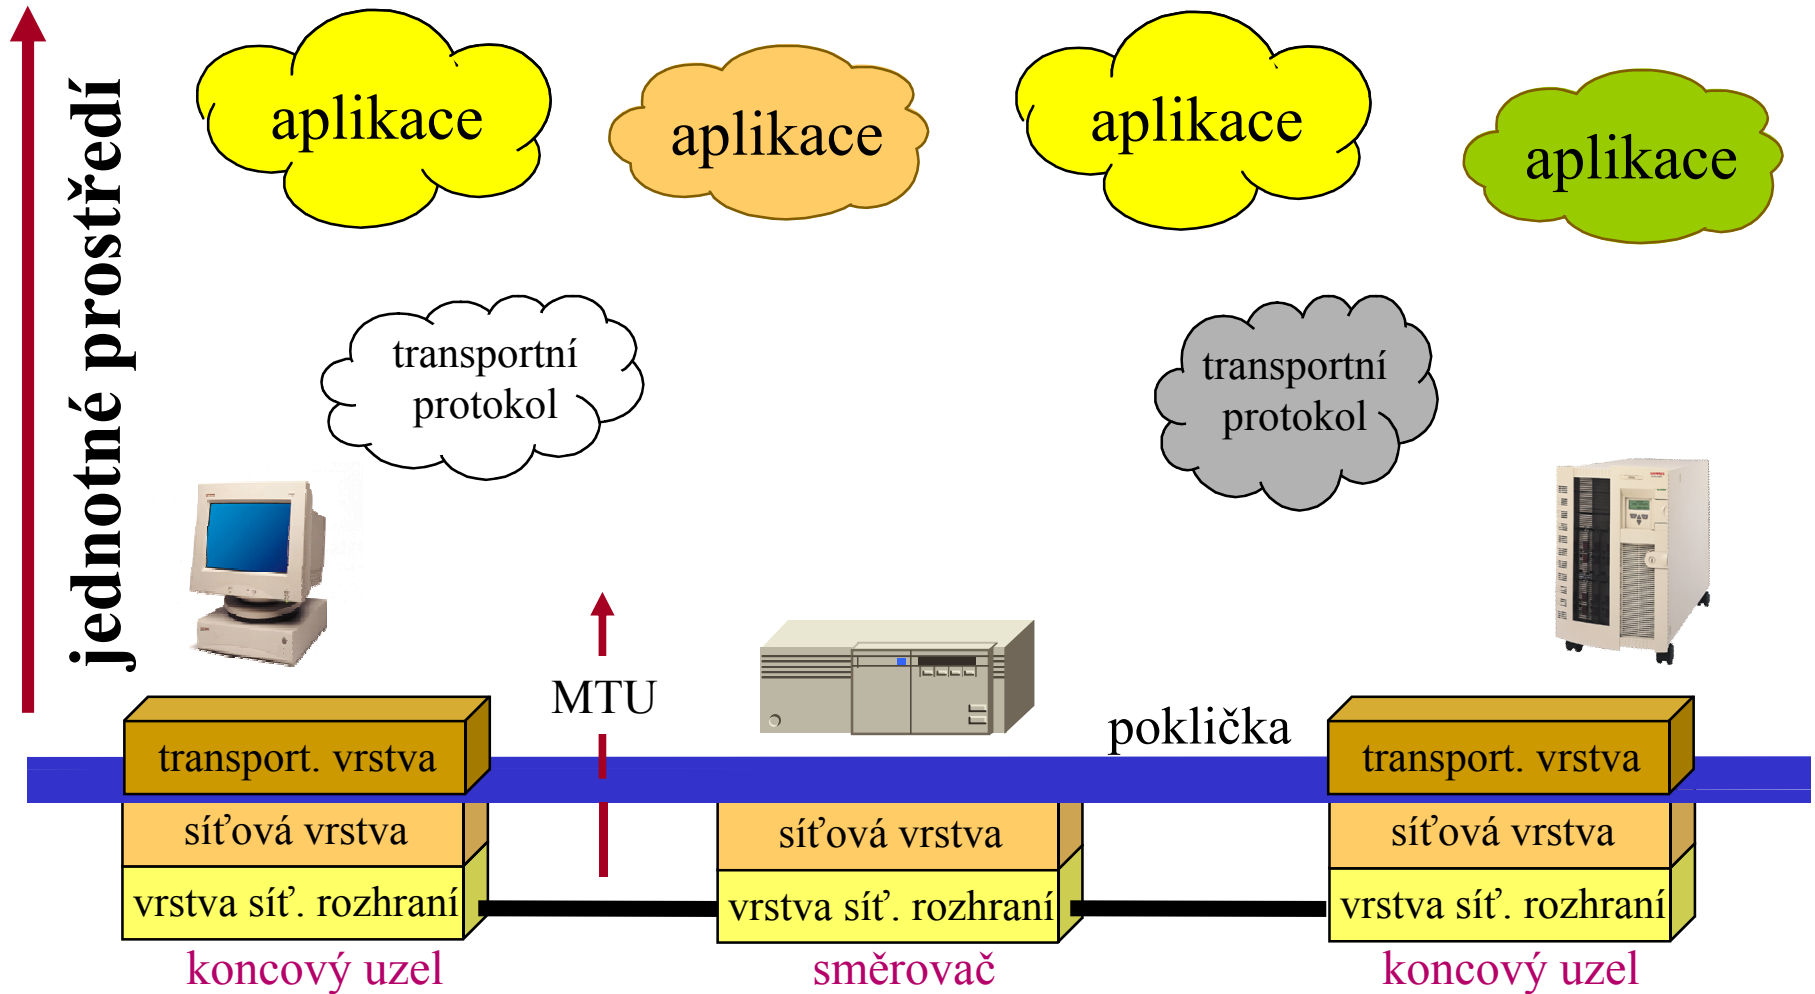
jednotné prostředí

aplikace

aplikace

aplikace

aplikace

transportní protokol

transportní protokol

MTU

poklička

transport. vrstva

síťová vrstva

vrstva síť. rozhraní

koncový uzel

síťová vrstva

vrstva síť. rozhraní

směrovač

transport. vrstva

síťová vrstva

vrstva síť. rozhraní

koncový uzel